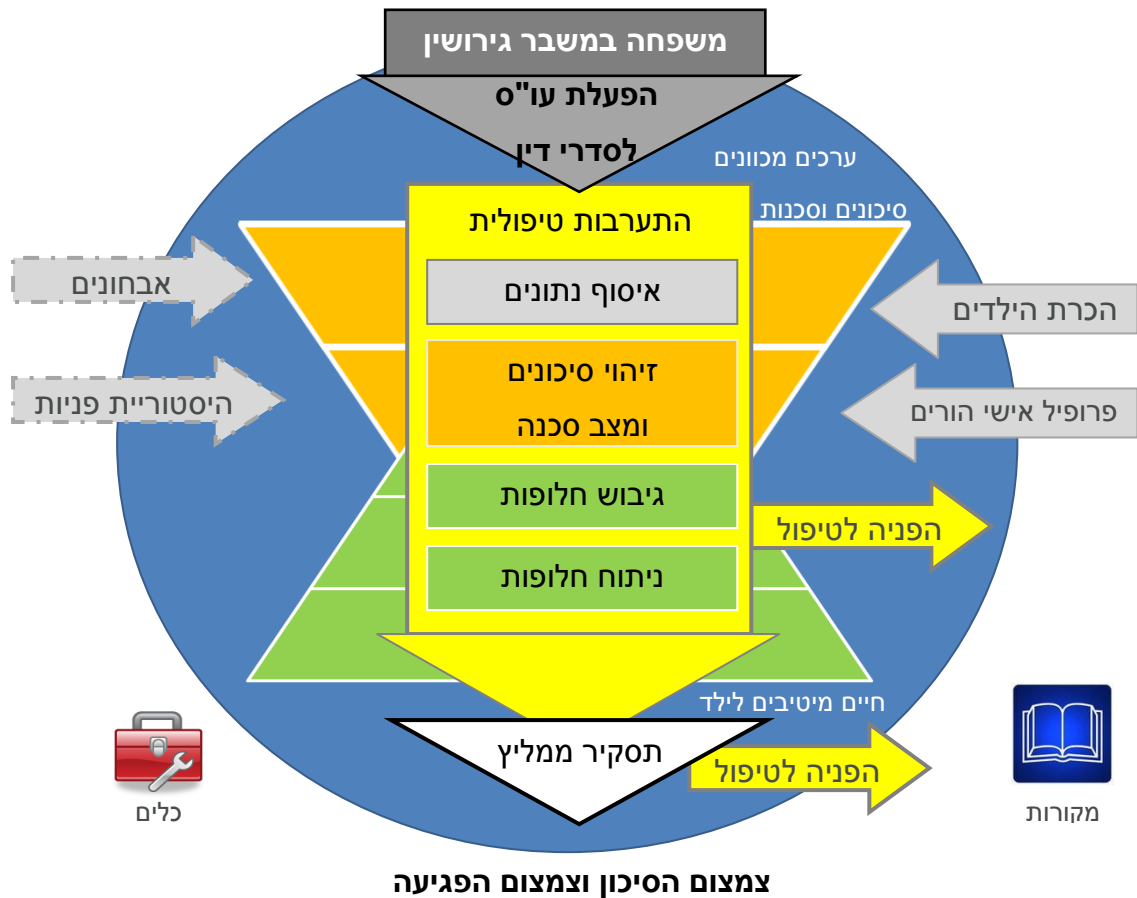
משפחה במשבר גירושין

הפעלת עו"ס
לסדרי דין

ערכים מכוונים

סיכונים וסכנות

התערבות טיפולית

אבחונים

איסוף נתונים

הכרת הילדים

זיהוי סיכונים
ומצב סכנה

היסטוריית פניות

פרופיל אישי הורים

גיבוש חלופות

הפניה לטיפול

ניתוח חלופות

חיים מיטיבים לילד

תסקיר ממליץ

הפניה לטיפול

כלים

מקורות

צמצום הסיכון וצמצום הפגיעה